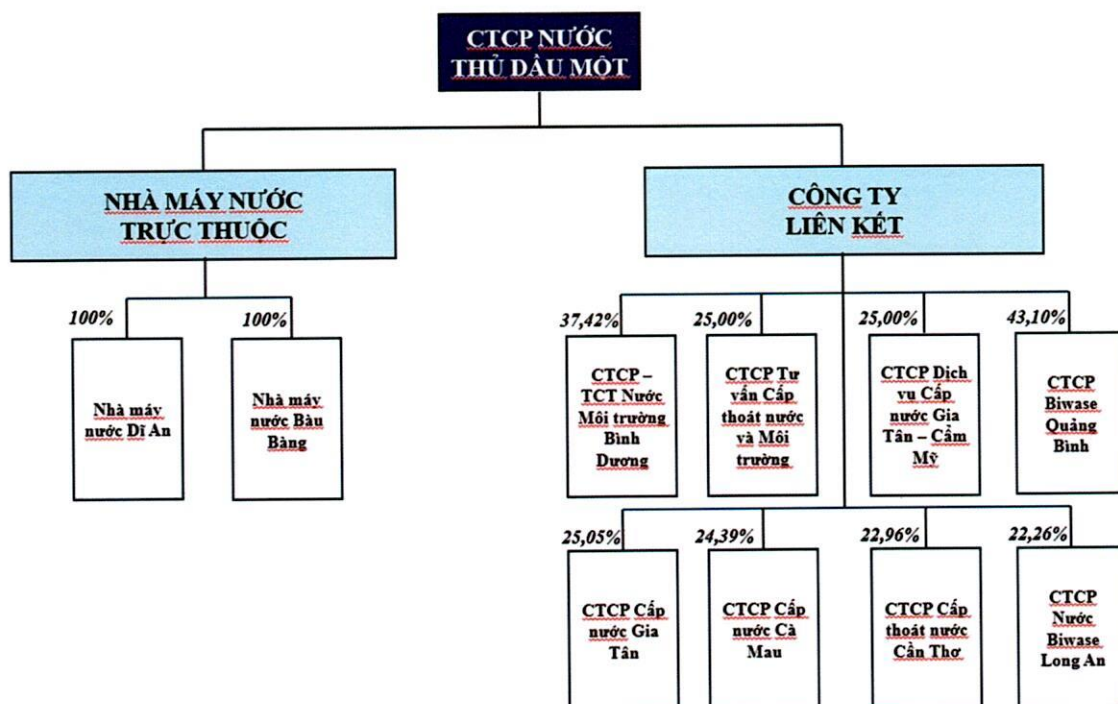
CTCP NƯỚC THỦ DẦU MỘT

NHÀ MÁY NƯỚC TRỰC THUỘC

CÔNG TY LIÊN KẾT

100%
Nhà máy nước Dĩ An

100%
Nhà máy nước Bàu Bàng

37,42%
CTCP – TCT Nước Môi trường Bình Dương

25,00%
CTCP Tư vấn Cấp thoát nước và Môi trường

25,00%
CTCP Dịch vụ Cấp nước Gia Tân – Cẩm Mỹ

43,10%
CTCP Biwase Quảng Bình

25,05%
CTCP Cấp nước Gia Tân

24,39%
CTCP Cấp nước Cà Mau

22,96%
CTCP Cấp thoát nước Cần Thơ

22,26%
CTCP Nước Biwase Long An